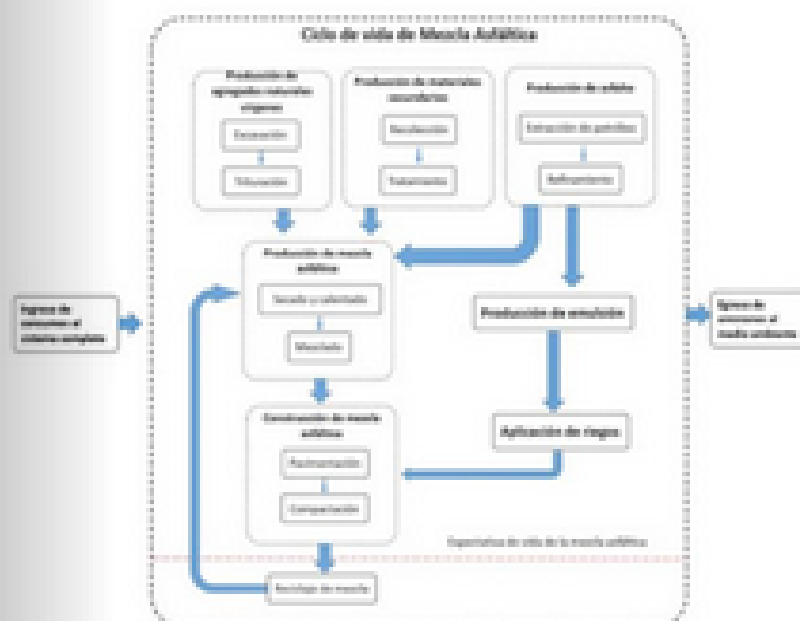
Ciclo de vida de Mezcla Asfáltica

Producción de agregados naturales vírgenes

Excavación

Trituración

Producción de materiales secundarios

Recolección

Tratamiento

Producción de asfalto

Extracción de petróleo

Refinamiento

Producción de mezcla asfáltica

Secado y calentado

Mezclado

Producción de emulsión

Ingreso de emisiones al sistema completo

Egreso de emisiones al medio ambiente

Construcción de mezcla asfáltica

Pavimentación

Compactación

Aplicación de riegos

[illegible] de vida de la mezcla asfáltica

Reciclaje de mezcla